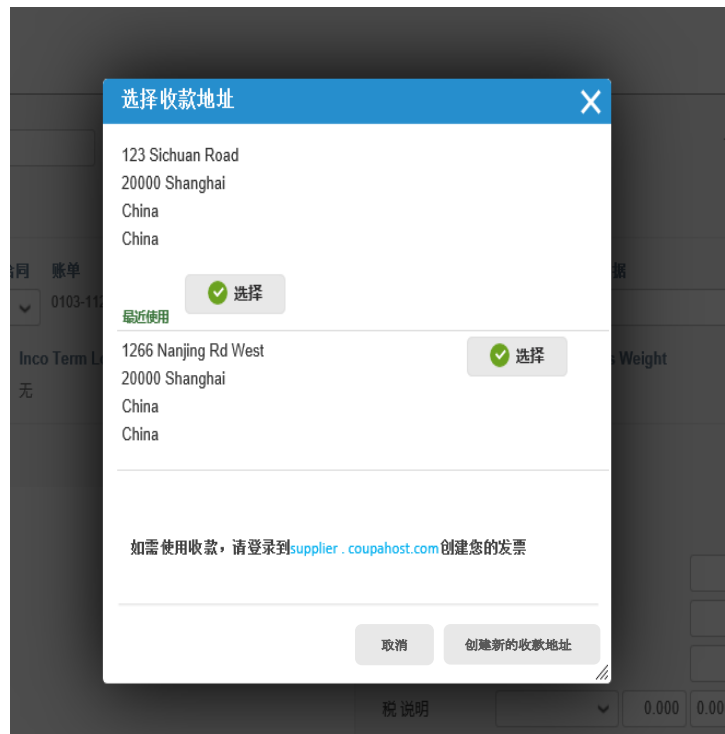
选择收款地址

123 Sichuan Road
20000 Shanghai
China
China

选择

最近使用

1266 Nanjing Rd West
20000 Shanghai
China
China

选择

如需使用收款，请登录到supplier . coupahost.com创建您的发票

取消

创建新的收款地址

合同 账单

0103-112

Inco Term L

无

据

s Weight

税 说明

0.000 0.00